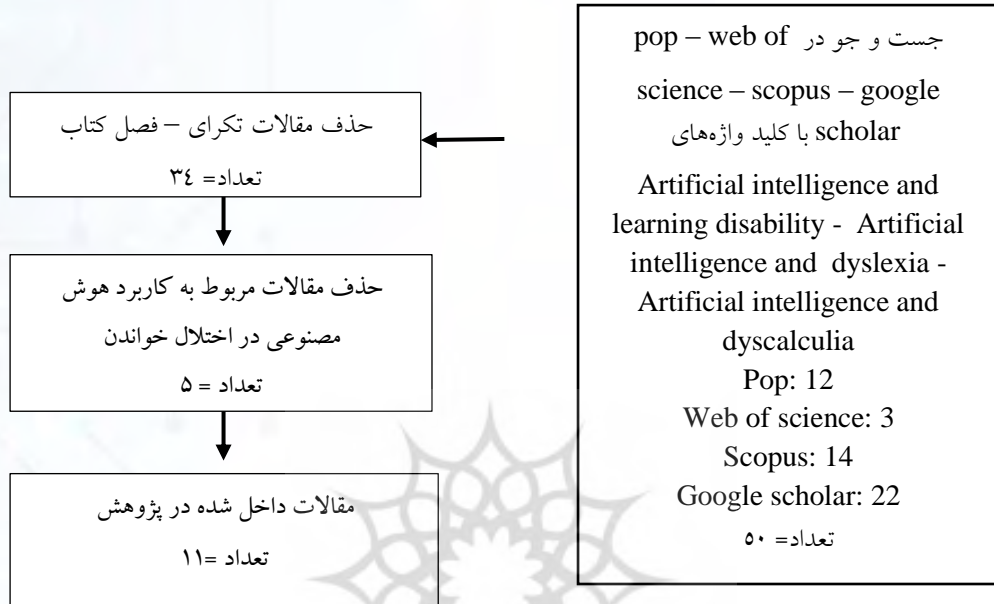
جست و جو در pop – web of science – scopus – google scholar با کلید واژه‌های

Artificial intelligence and learning disability - Artificial intelligence and dyslexia - Artificial intelligence and dyscalculia
Pop: 12
Web of science: 3
Scopus: 14
Google scholar: 22
تعداد= ۵۰

حذف مقالات تکرای – فصل کتاب
تعداد= ۳٤

حذف مقالات مربوط به کاربرد هوش مصنوعی در اختلال خواندن
تعداد = ۵

مقالات داخل شده در پژوهش
تعداد =۱۱